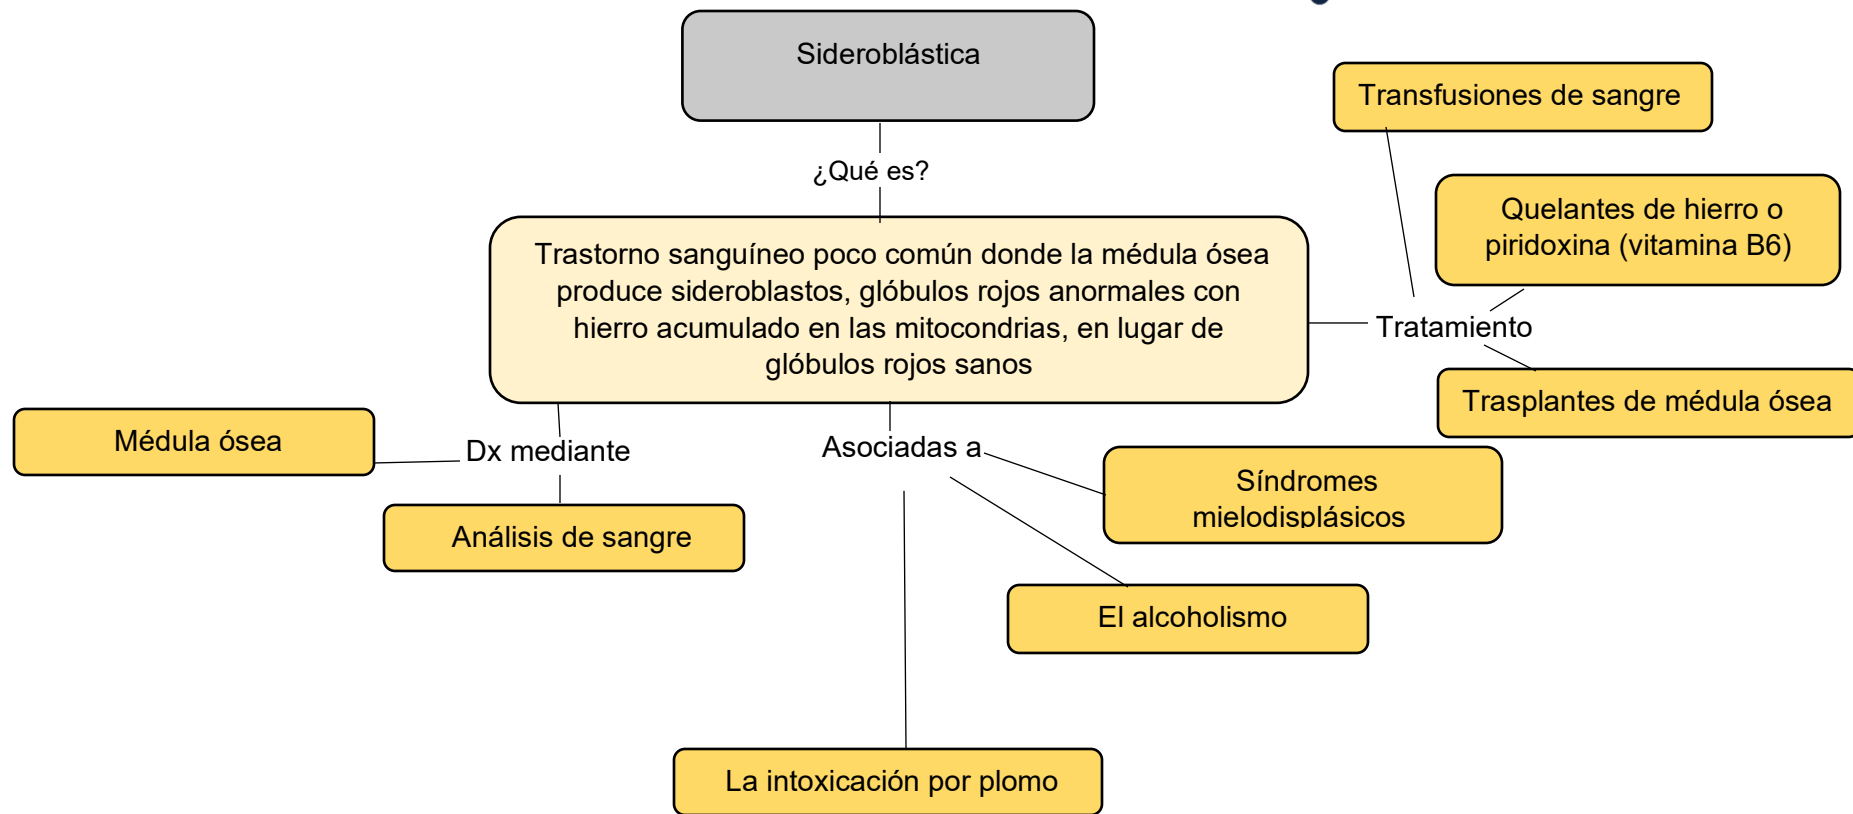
Sideroblástica

¿Qué es?

Trastorno sanguíneo poco común donde la médula ósea produce sideroblastos, glóbulos rojos anormales con hierro acumulado en las mitocondrias, en lugar de glóbulos rojos sanos

Tratamiento

Transfusiones de sangre

Quelantes de hierro o piridoxina (vitamina B6)

Trasplantes de médula ósea

Dx mediante

Médula ósea

Análisis de sangre

Asociadas a

Síndromes mielodisplásicos

El alcoholismo

La intoxicación por plomo